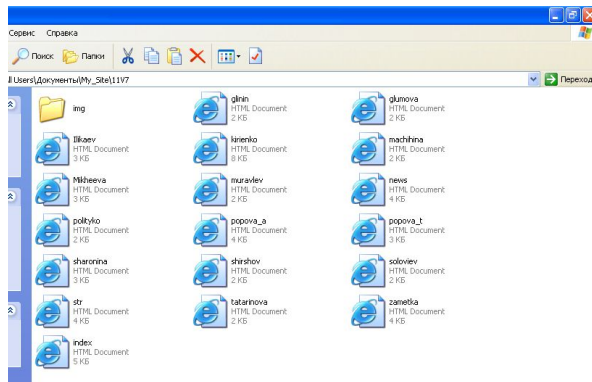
Сервис Справка

Поиск Папки

ll Users\Документы\My_Site\11V7

Переход

img

glinin
HTML Document
2 КБ

glumova
HTML Document
2 КБ

Ilikaev
HTML Document
3 КБ

kirienko
HTML Document
8 КБ

machihina
HTML Document
2 КБ

Mikheeva
HTML Document
3 КБ

muravlev
HTML Document
2 КБ

news
HTML Document
4 КБ

polityko
HTML Document
2 КБ

popova_a
HTML Document
4 КБ

popova_t
HTML Document
3 КБ

sharonina
HTML Document
3 КБ

shirshov
HTML Document
2 КБ

soloviev
HTML Document
2 КБ

str
HTML Document
4 КБ

tatarinova
HTML Document
2 КБ

zametka
HTML Document
4 КБ

index
HTML Document
5 КБ